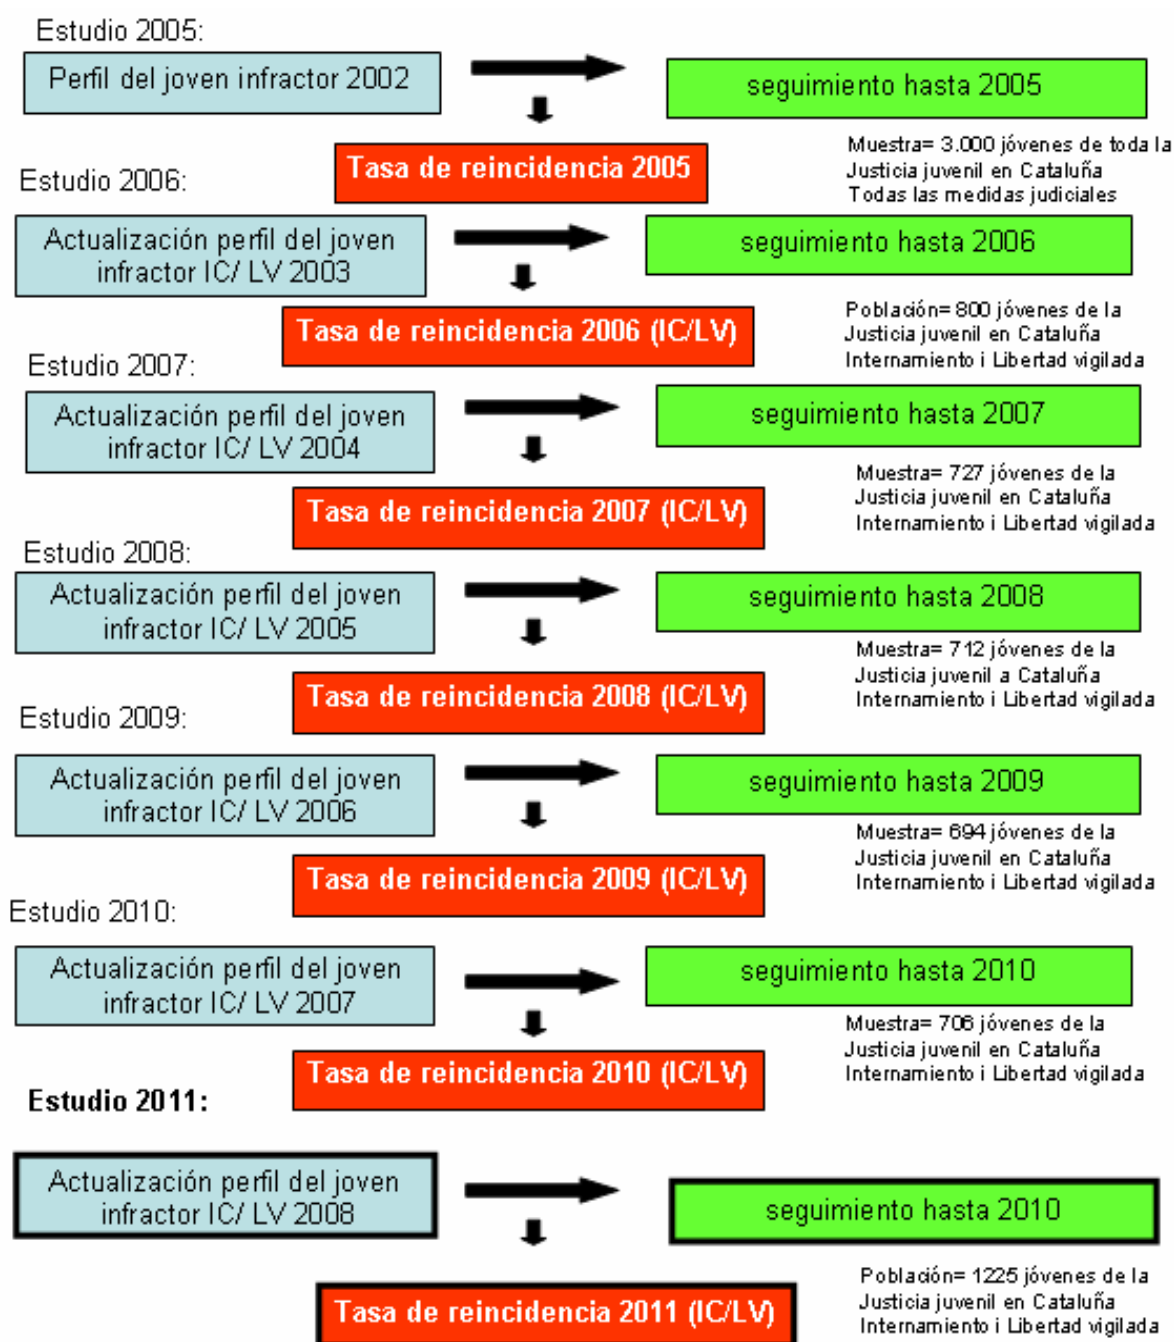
Estudio 2005:

Perfil del joven infractor 2002

seguimiento hasta 2005

Tasa de reincidencia 2005

Muestra= 3.000 jóvenes de toda la Justicia juvenil en Cataluña Todas las medidas judiciales

Estudio 2006:

Actualización perfil del joven infractor IC/ LV 2003

seguimiento hasta 2006

Tasa de reincidencia 2006 (IC/LV)

Población= 800 jóvenes de la Justicia juvenil en Cataluña Internamiento i Libertad vigilada

Estudio 2007:

Actualización perfil del joven infractor IC/ LV 2004

seguimiento hasta 2007

Muestra= 727 jóvenes de la Justicia juvenil en Cataluña Internamiento i Libertad vigilada

Tasa de reincidencia 2007 (IC/LV)

Estudio 2008:

Actualización perfil del joven infractor IC/ LV 2005

seguimiento hasta 2008

Muestra= 712 jóvenes de la Justicia juvenil a Cataluña Internamiento i Libertad vigilada

Tasa de reincidencia 2008 (IC/LV)

Estudio 2009:

Actualización perfil del joven infractor IC/ LV 2006

seguimiento hasta 2009

Muestra= 694 jóvenes de la Justicia juvenil en Cataluña Internamiento i Libertad vigilada

Tasa de reincidencia 2009 (IC/LV)

Estudio 2010:

Actualización perfil del joven infractor IC/ LV 2007

seguimiento hasta 2010

Muestra= 706 jóvenes de la Justicia juvenil en Cataluña Internamiento i Libertad vigilada

Tasa de reincidencia 2010 (IC/LV)

Estudio 2011:

Actualización perfil del joven infractor IC/ LV 2008

seguimiento hasta 2010

Población= 1225 jóvenes de la Justicia juvenil en Cataluña Internamiento i Libertad vigilada

Tasa de reincidencia 2011 (IC/LV)